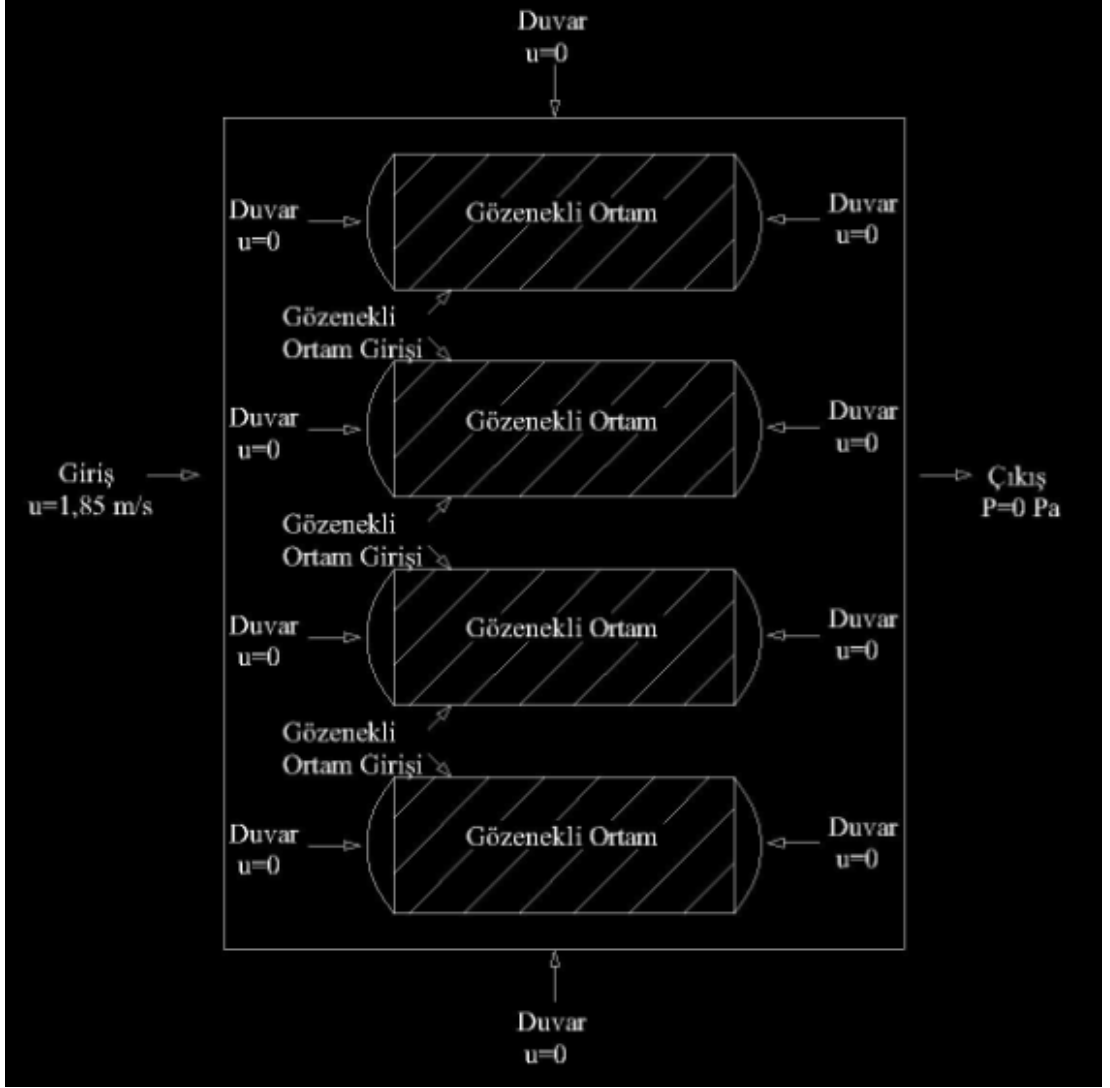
Duvar
u=0

Duvar
u=0

Gözenekli Ortam

Duvar
u=0

Gözenekli
Ortam Girişi

Duvar
u=0

Gözenekli Ortam

Duvar
u=0

Giriş
u=1,85 m/s

Çıkış
P=0 Pa

Gözenekli
Ortam Girişi

Duvar
u=0

Gözenekli Ortam

Duvar
u=0

Gözenekli
Ortam Girişi

Duvar
u=0

Gözenekli Ortam

Duvar
u=0

Duvar
u=0